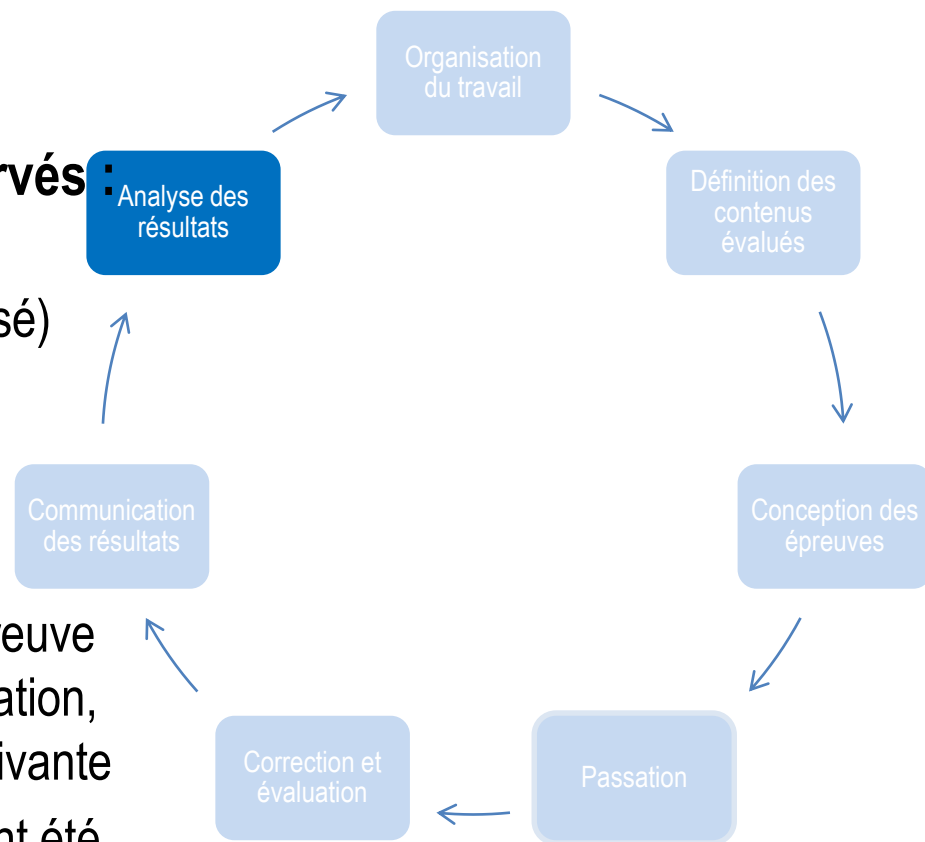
rvés :

sé)

reuve
ation,
ivante
nt été

Organisation du travail

Définition des contenus évalués

Conception des épreuves

Passation

Correction et évaluation

Communication des résultats

Analyse des résultats